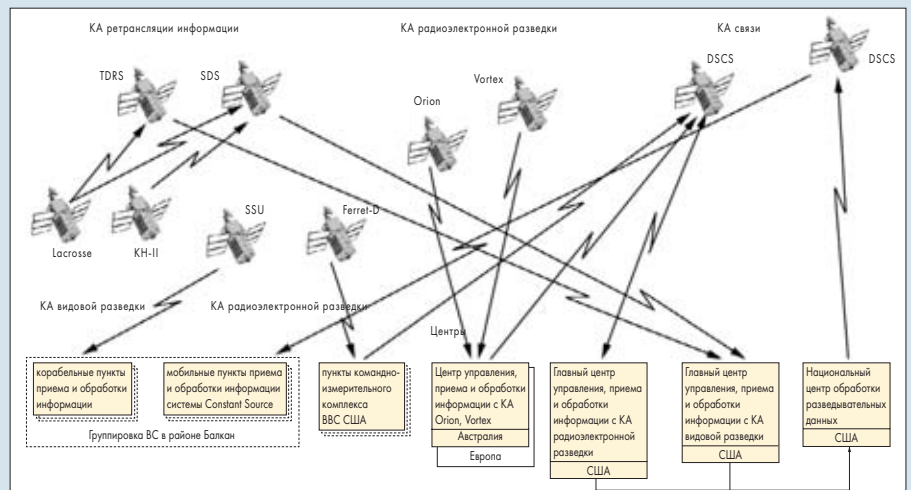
КА ретрансляции информации

КА радиоэлектронной разведки

КА связи

TDRS

SDS

Vortex

Orion

DSCS

DSCS

Lacrosse

KH-II

SSU

Ferret-D

КА видовой разведки

КА радиоэлектронной разведки

Центры

корабельные пункты приема и обработки информации

мобильные пункты приема и обработки информации системы Constant Source

Группировка ВС в районе Балкан

пункты командно-измерительного комплекса ВВС США

Центр управления, приема и обработки информации с КА Orion, Vortex

Австралия

Европа

Главный центр управления, приема и обработки информации с КА радиоэлектронной разведки

США

Главный центр управления, приема и обработки информации с КА видовой разведки

США

Национальный центр обработки разведывательных данных

США